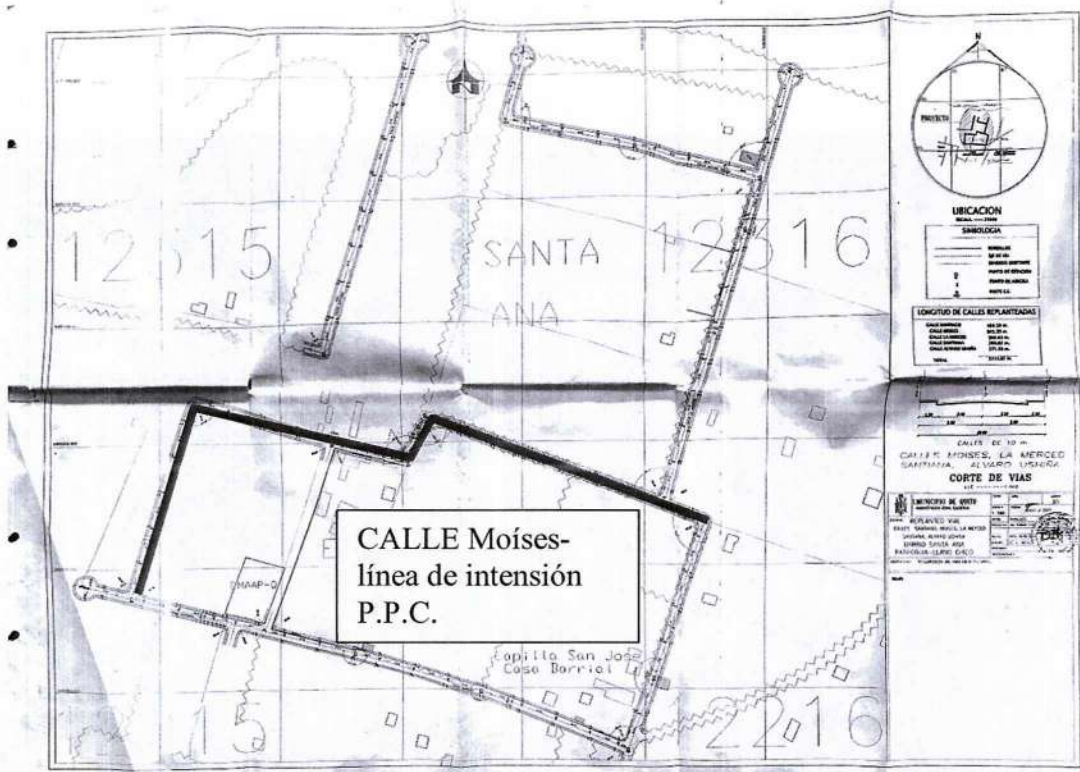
12515

SANTA ANA

12516

N

PROYECTO

UBICACION

SIMBOLOGIA

LONGITUD DE CALLES REPLANTEADAS

CALLES DE 10 m

CALLES MOISES, LA MERCED SANTIANA, ALVARO USHIÑA

CORTE DE VIAS

MUNICIPIO DE QUITO

REPLANTEO VIAL

CALLE Moíses- línea de intensión P.P.C.

EMAAP-Q

Capilla San Jose
Casa Barrial

12515

12216